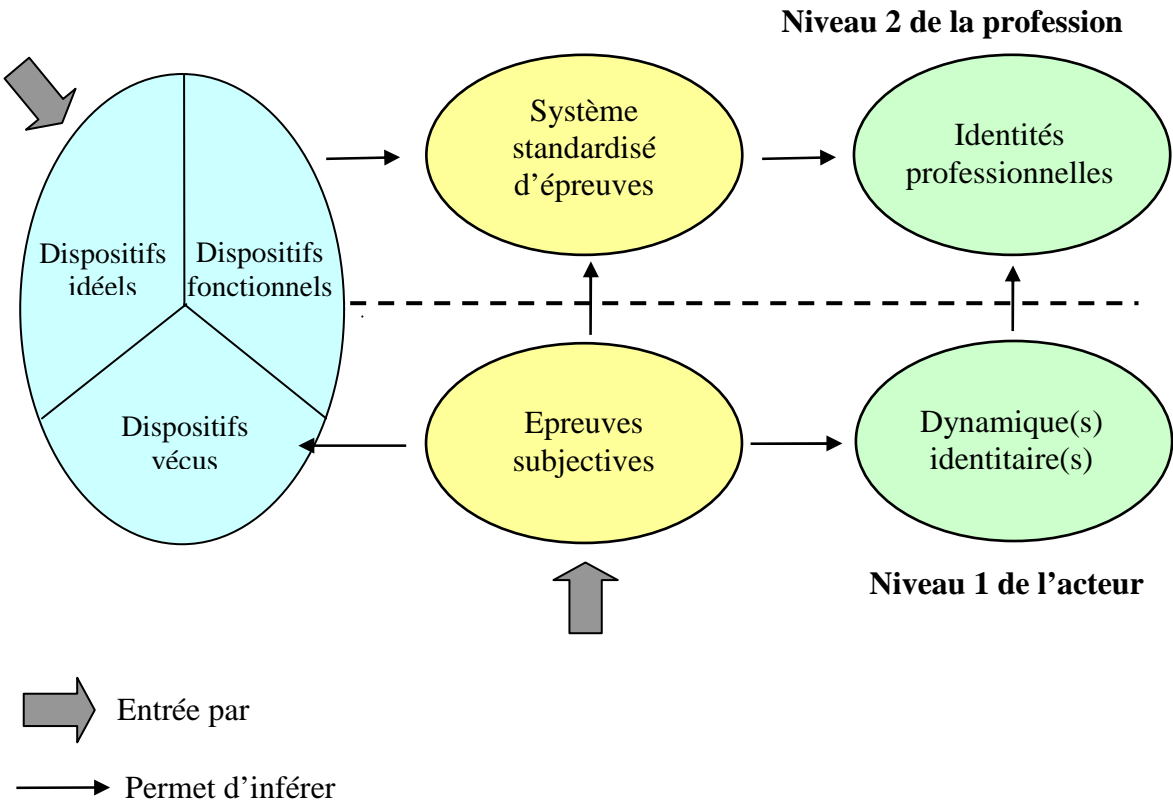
Niveau 2 de la profession

Dispositifs idéels

Dispositifs fonctionnels

Dispositifs vécus

Système standardisé d'épreuves

Identités professionnelles

Epreuves subjectives

Dynamique(s) identitaire(s)

Niveau 1 de l'acteur

Entrée par

Permet d'inférer